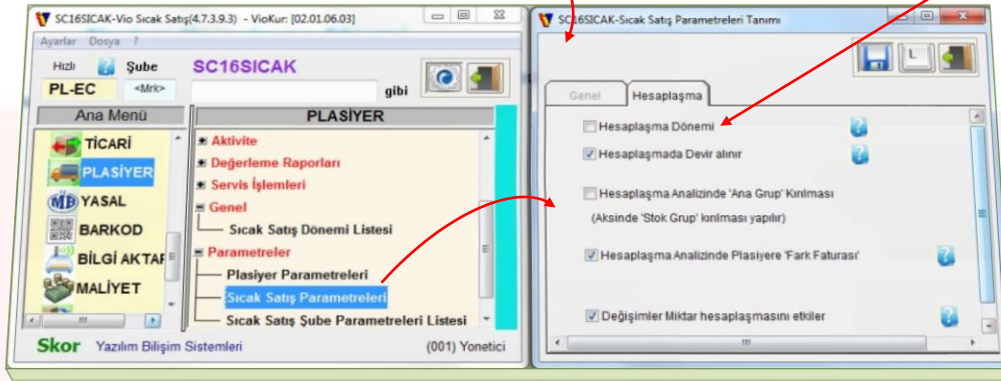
SC16SICAK-Vio Sıcak Satış(4.7.3.9.3) - VioKur: [02.01.06.03]

Ayarlar Dosya ?

Hızlı ? Şube SC16SICAK

PL-EC <Mrk> gibi

Ana Menü

TİCARİ
PLASİYER
YASAL
BARKOD
BİLGİ AKTAR
MALİYET

PLASİYER

Aktivite
Değerleme Raporları
Servis İşlemleri
Genel
Sıcak Satış Dönemi Listesi
Parametreler
Plasiyer Parametreleri
Sıcak Satış Parametreleri
Sıcak Satış Şube Parametreleri Listesi

Skor Yazılım Bilişim Sistemleri (001) Yonetici

SC16SICAK-Sıcak Satış Parametreleri Tanımı

Genel Hesaplaşma

Hesaplaşma Dönemi
Hesaplaşmada Devir alınır
Hesaplaşma Analizinde 'Ana Grup' Kırılması
(Aksinde 'Stok Grup' kırılması yapılır)
Hesaplaşma Analizinde Plasiyere 'Fark Faturası'
Değişimler Miktar hesaplaşmasını etkiler